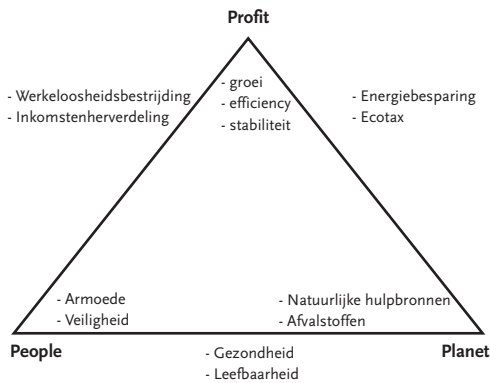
Profit

- Werkeloosheidsbestrijding
- Inkomstenherverdeling

- groei
- efficiency
- stabiliteit

- Energiebesparing
- Ecotax

- Armoede
- Veiligheid

- Natuurlijke hulpbronnen
- Afvalstoffen

People

- Gezondheid
- Leefbaarheid

Planet